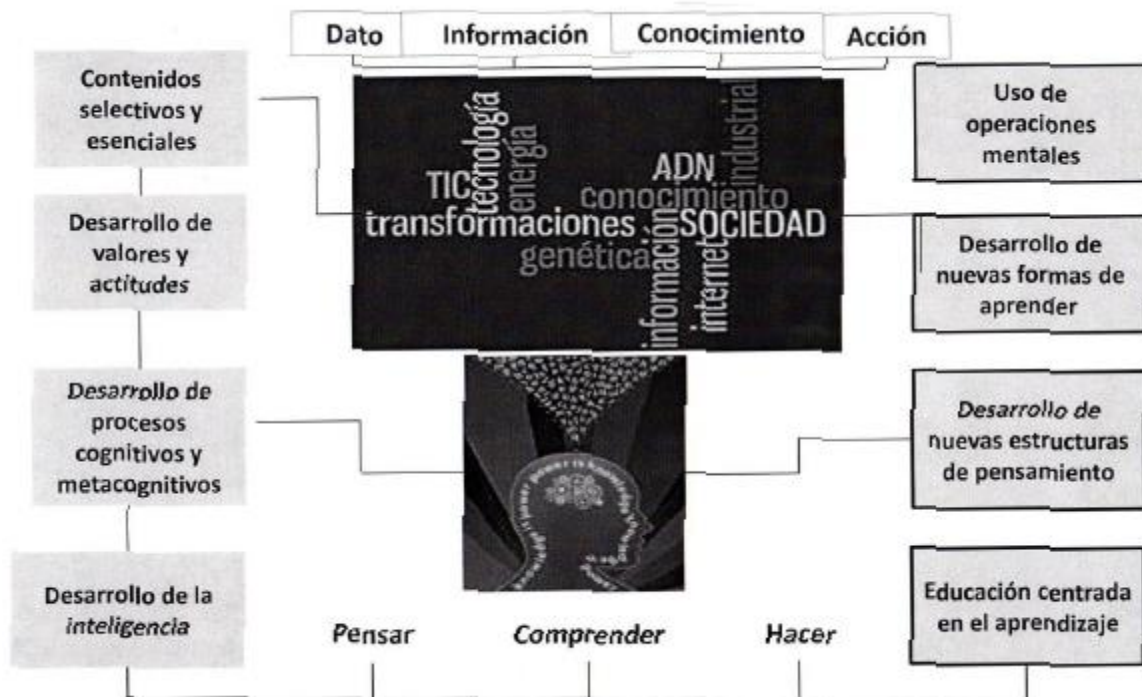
Dato | Información | Conocimiento | Acción

Contenidos selectivos y esenciales

Desarrollo de valores y actitudes

Desarrollo de procesos cognitivos y metacognitivos

Desarrollo de la inteligencia

tecnología
energía
industrial
TIC
ADN
conocimiento
transformaciones
SOCIEDAD
genética
información
internet

Uso de operaciones mentales

Desarrollo de nuevas formas de aprender

Desarrollo de nuevas estructuras de pensamiento

Educación centrada en el aprendizaje

Pensar

Comprender

Hacer